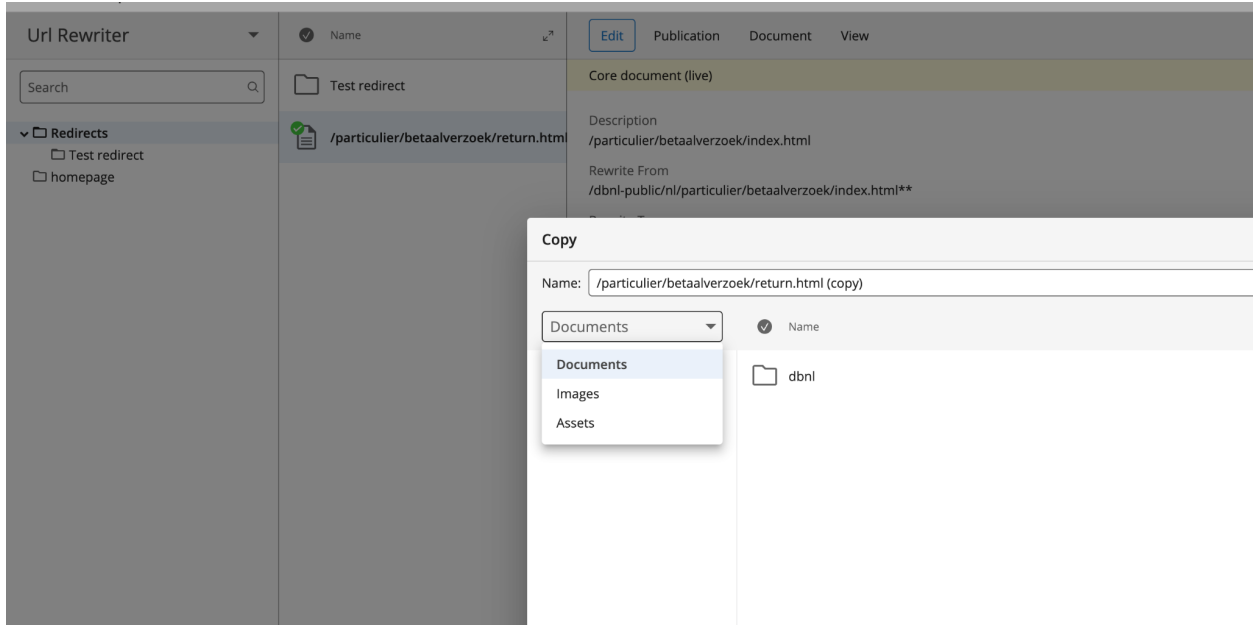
Url Rewriter

Search

Redirects
Test redirect
homepage

Name

Test redirect

/particulier/betaalverzoek/return.html

Edit Publication Document View

Core document (live)

Description
/particulier/betaalverzoek/index.html

Rewrite From
/dbnl-public/nl/particulier/betaalverzoek/index.html**

Copy

Name: /particulier/betaalverzoek/return.html (copy)

Documents

Name

Documents
Images
Assets

dbnl